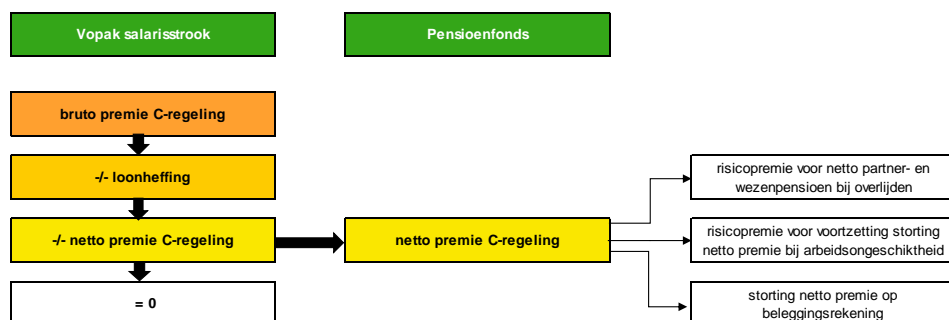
Vopak salarisstrook

Pensioenfonds

bruto premie C-regeling

-/- loonheffing

-/- netto premie C-regeling

netto premie C-regeling

= 0

risicopremie voor netto partner- en wezenpensioen bij overlijden

risicopremie voor voortzetting storting netto premie bij arbeidsongeschiktheid

storting netto premie op beleggingsrekening